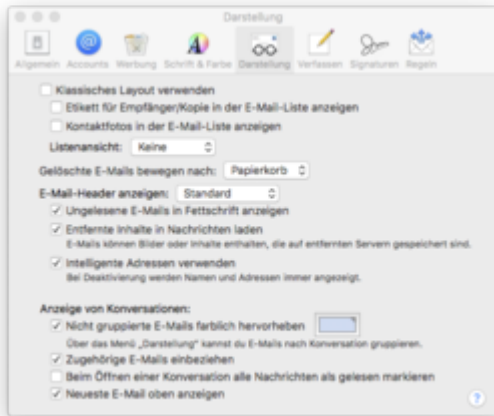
Darstellung

Allgemein Accounts Werbung Schrift & Farbe Darstellung Verfassen Signaturen Regeln

Klassisches Layout verwenden

Etikett für Empfänger/Kopie in der E-Mail-Liste anzeigen

Kontaktfotos in der E-Mail-Liste anzeigen

Listenansicht: Keine

Gelöschte E-Mails bewegen nach: Papierkorb

E-Mail-Header anzeigen: Standard

Ungelesene E-Mails in Fettschrift anzeigen

Entfernte Inhalte in Nachrichten laden
E-Mails können Bilder oder Inhalte enthalten, die auf entfernten Servern gespeichert sind.

Intelligente Adressen verwenden
Bei Deaktivierung werden Namen und Adressen immer angezeigt.

Anzeige von Konversationen:

Nicht gruppierte E-Mails farblich hervorheben
Über das Menü „Darstellung" kannst du E-Mails nach Konversation gruppieren.

Zugehörige E-Mails einbeziehen

Beim Öffnen einer Konversation alle Nachrichten als gelesen markieren

Neueste E-Mail oben anzeigen

?